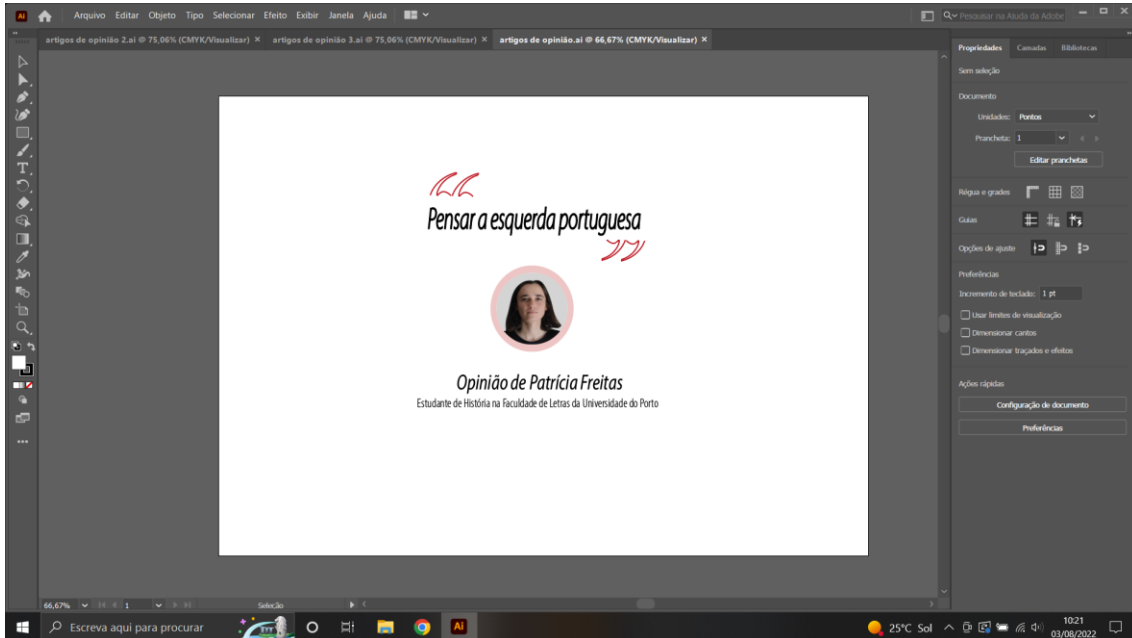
Ai Arquivo Editar Objeto Tipo Selecionar Efeito Exibir Janela Ajuda

Pesquisar na Ajuda da Adobe

artigos de opinião 2.ai @ 75,06% (CMYK/Visualizar) × artigos de opinião 3.ai @ 75,06% (CMYK/Visualizar) × artigos de opinião.ai @ 66,67% (CMYK/Visualizar) ×

Pensar a esquerda portuguesa

Opinião de Patrícia Freitas

Estudante de História na Faculdade de Letras da Universidade do Porto

Propriedades Camadas Bibliotecas

Sem seleção

Documento

Unidades: Pontos

Prancheta: 1

Editar pranchetas

Régua e grades

Guias

Opções de ajuste

Preferências

Incremento de teclado: 1 pt

Usar limites de visualização

Dimensionar cantos

Dimensionar traçados e efeitos

Ações rápidas

Configuração de documento

Preferências

66,67% 1 Seleção

Escreva aqui para procurar

25°C Sol 10:21 03/08/2022